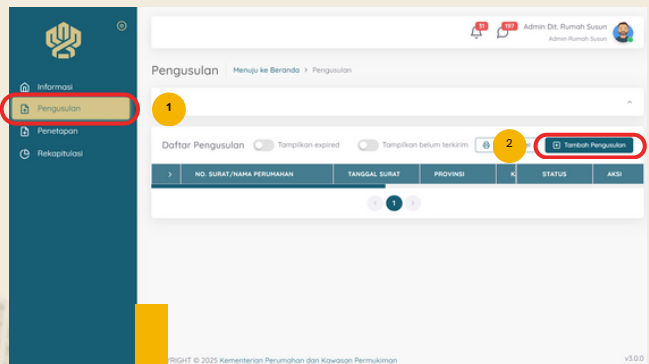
Informasi
Pengusulan
Penetapan
Rekapitulasi

31
197
Admin Dit. Rumah Susun
Admin Rumah Susun

Pengusulan
Menuju ke Beranda > Pengusulan

1

Daftar Pengusulan
Tampilkan expired
Tampilkan belum terkirim
2
Tambah Pengusulan

| > | NO. SURAT/NAMA PERUMAHAN | TANGGAL SURAT | PROVINSI | K | STATUS | AKSI |
|---|---|---|---|---|---|---|

1

YRIGHT © 2025 Kementerian Perumahan dan Kawasan Permukiman
v3.0.0